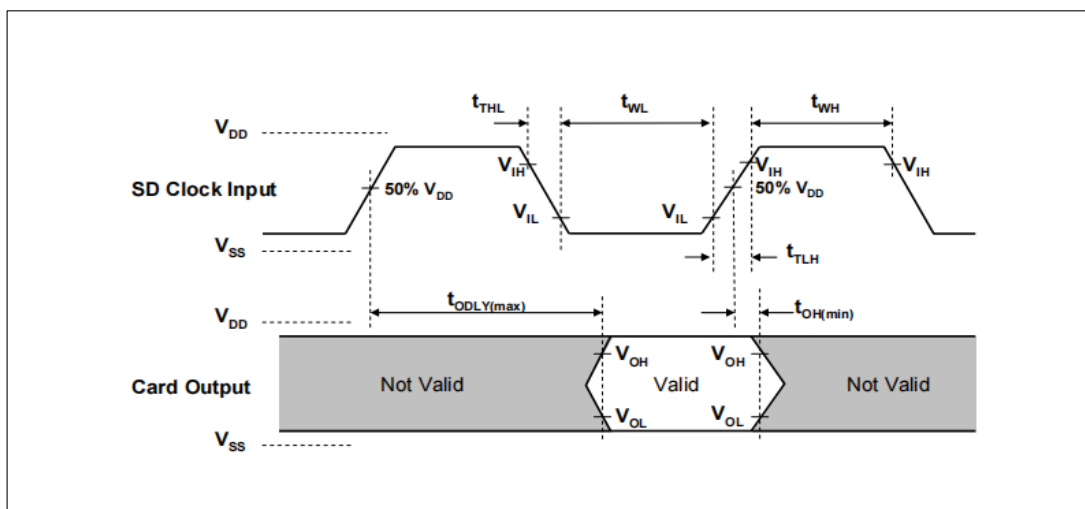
$t_{THL}$
$t_{WL}$
$t_{WH}$

$V_{DD}$
$V_{IH}$
$V_{IH}$
$V_{IH}$
SD Clock Input
50% $V_{DD}$
50% $V_{DD}$
$V_{IL}$
$V_{IL}$
$V_{SS}$
$t_{TLH}$

$t_{ODLY(max)}$
$t_{OH(min)}$
$V_{DD}$
$V_{OH}$
$V_{OH}$
Card Output
Not Valid
Valid
Not Valid
$V_{OL}$
$V_{OL}$
$V_{SS}$